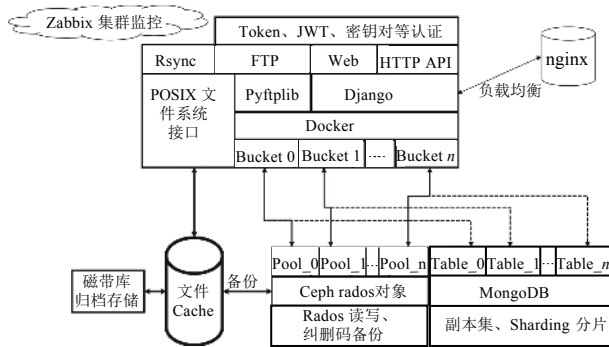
Zabbix 集群监控

Token、JWT、密钥对等认证

Rsync

FTP

Web

HTTP API

nginx

POSIX 文件系统接口

Pyftplib

Django

负载均衡

Docker

Bucket 0

Bucket 1

····

Bucket $n$

磁带库归档存储

文件 Cache

备份

Pool_0

Pool_1

···

Pool_n

Table_0

Table_1

···

Table_$n$

Ceph rados对象

MongoDB

Rados 读写、纠删码备份

副本集、Sharding 分片